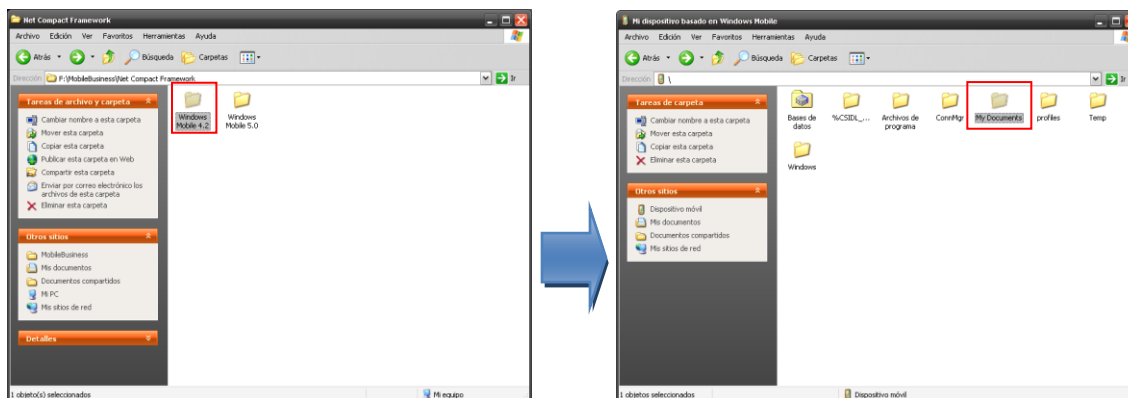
Net Compact Framework

Archivo Edición Ver Favoritos Herramientas Ayuda

Atrás Búsqueda Carpetas

Dirección F:\MobileBusiness\Net Compact Framework Ir

Tareas de archivo y carpeta

Cambiar nombre a esta carpeta
Mover esta carpeta
Copiar esta carpeta
Publicar esta carpeta en Web
Compartir esta carpeta
Enviar por correo electrónico los archivos de esta carpeta
Eliminar esta carpeta

Otros sitios

MobileBusiness
Mis documentos
Documentos compartidos
Mi PC
Mis sitios de red

Detalles

Windows Mobile 4.2
Windows Mobile 5.0

1 objeto(s) seleccionados
Mi equipo

Mi dispositivo basado en Windows Mobile

Archivo Edición Ver Favoritos Herramientas Ayuda

Atrás Búsqueda Carpetas

Dirección \ Ir

Tareas de carpeta

Cambiar nombre a esta carpeta
Mover esta carpeta
Copiar esta carpeta
Eliminar esta carpeta

Otros sitios

Dispositivo móvil
Mis documentos
Documentos compartidos
Mis sitios de red

Bases de datos
%CSIDL_...
Archivos de programa
ConnMgr
My Documents
profiles
Temp
Windows

1 objetos seleccionados
Dispositivo móvil